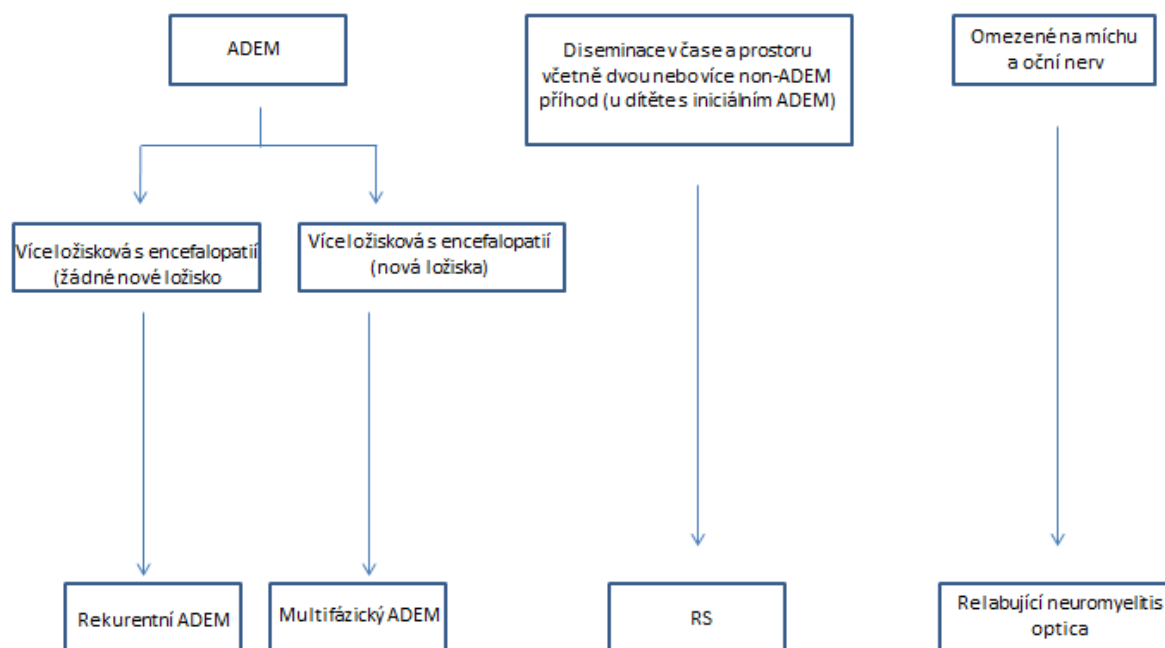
ADEM

Víceložisková s encefalopatií (žádné nové ložisko

Víceložisková s encefalopatií (nová ložiska)

Rekurentní ADEM

Multifázický ADEM

Diseminace v čase a prostoru včetně dvou nebo více non-ADEM příhod (u dítěte s iniciálním ADEM)

RS

Omezené na míchu a oční nerv

Relabující neuromyeltis optica